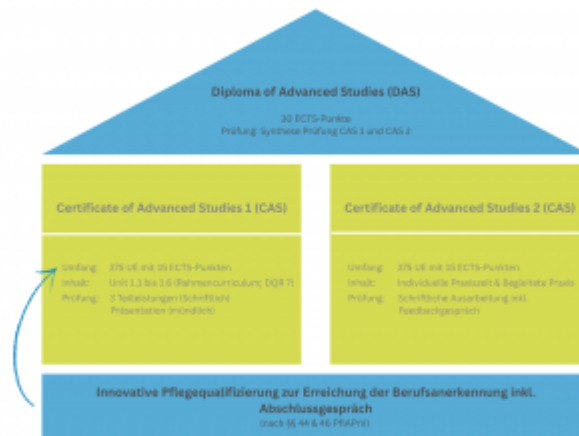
Diploma of Advanced Studies (DAS)

30 ECTS-Punkte
Prüfung: Synthese Prüfung CAS 1 und CAS 2

Certificate of Advanced Studies 1 (CAS)

Umfang: 375 UE mit 15 ECTS-Punkten
Inhalt: Unit 1.1 bis 1.6 (Rahmencurriculum; DQR 7)
Prüfung: 3 Teilleistungen (Schriftlich) Präsentation (mündlich)

Certificate of Advanced Studies 2 (CAS)

Umfang: 375 UE mit 15 ECTS-Punkten
Inhalt: Individuelle Praxiszeit & Begleitete Praxis
Prüfung: Schriftliche Ausarbeitung inkl. Feedbackgespräch

Innovative Pflegequalifizierung zur Erreichung der Berufsanerkennung inkl. Abschlussgespräch
(nach §§ 44 & 46 PflAPrV)